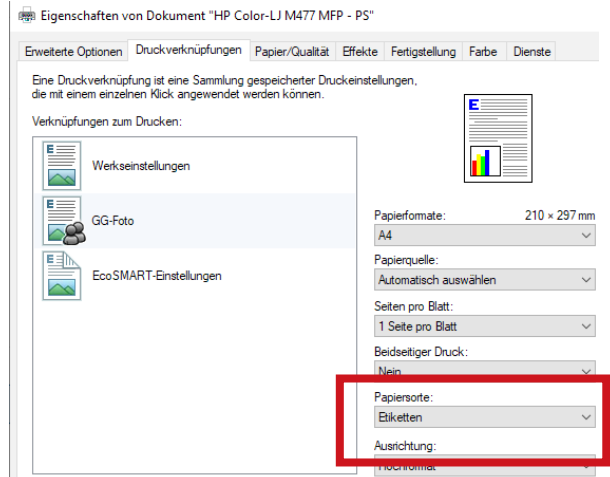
Eigenschaften von Dokument "HP Color-LJ M477 MFP - PS"

Erweiterte Optionen | Druckverknüpfungen | Papier/Qualität | Effekte | Fertigstellung | Farbe | Dienste

Eine Druckverknüpfung ist eine Sammlung gespeicherter Druckeinstellungen, die mit einem einzelnen Klick angewendet werden können.

Verknüpfungen zum Drucken:

Werkseinstellungen

GG-Foto

EcoSMART-Einstellungen

Papierformate: 210 × 297 mm
A4

Papierquelle:
Automatisch auswählen

Seiten pro Blatt:
1 Seite pro Blatt

Beidseitiger Druck:
Nein

Papiersorte:
Etiketten

Ausrichtung:
Hochformat